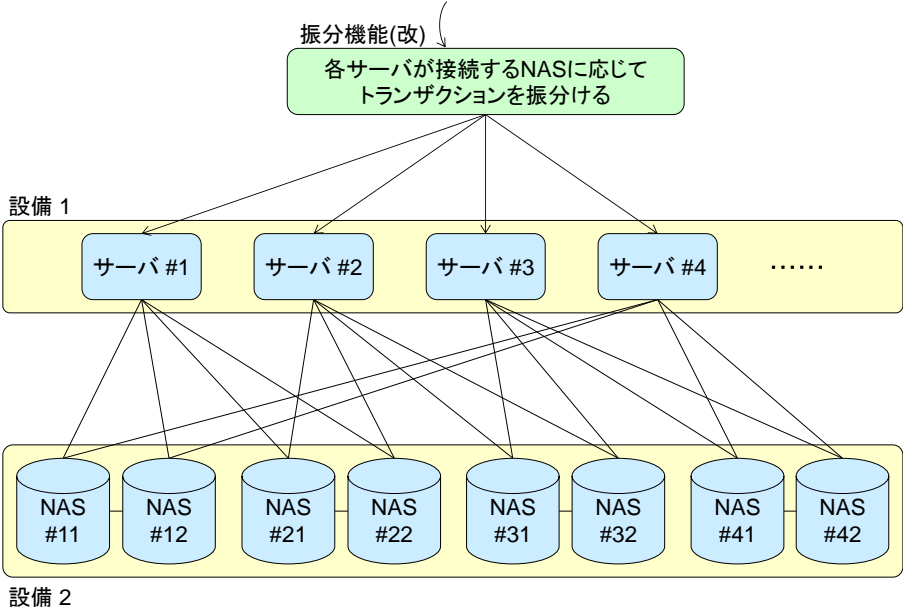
振分機能(改)

各サーバが接続するNASに応じて
トランザクションを振分ける

設備 1

サーバ #1

サーバ #2

サーバ #3

サーバ #4

……

NAS #11

NAS #12

NAS #21

NAS #22

NAS #31

NAS #32

NAS #41

NAS #42

設備 2